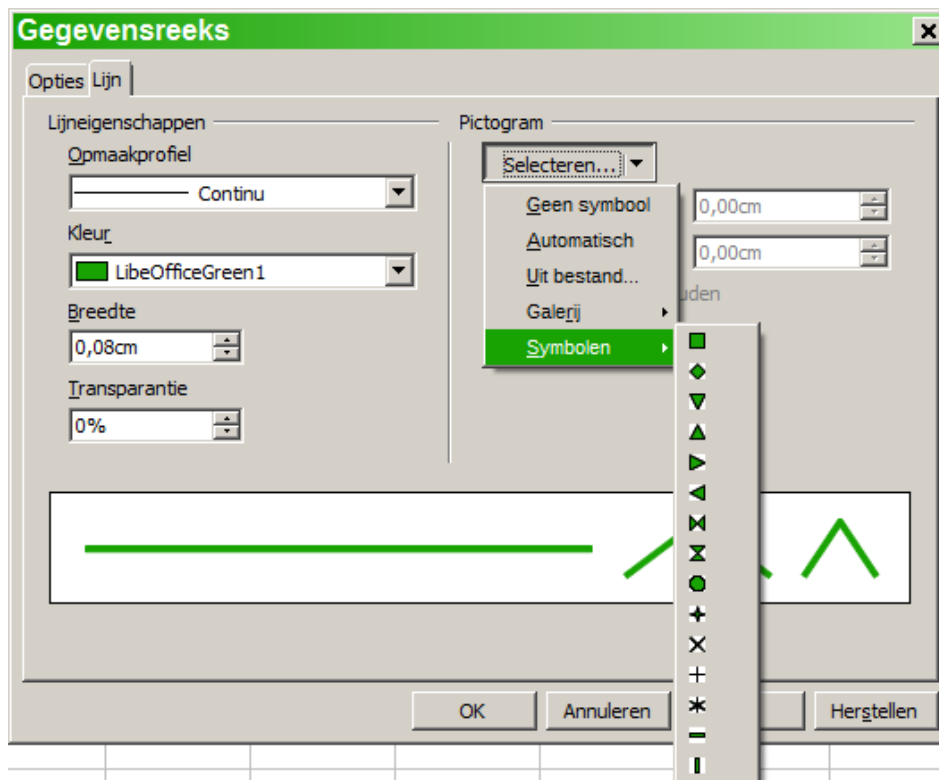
Gegevensreeks

Opties Lijn

Lijneigenschappen

Opmaakprofiel

Continu

Kleur

LibeOfficeGreen1

Breedte

0,08cm

Transparantie

0%

Pictogram

Selecteren...

Geen symbool

Automatisch

Uit bestand...

Galerij

Symbolen

0,00cm

0,00cm

uden

OK

Annuleren

Herstellen